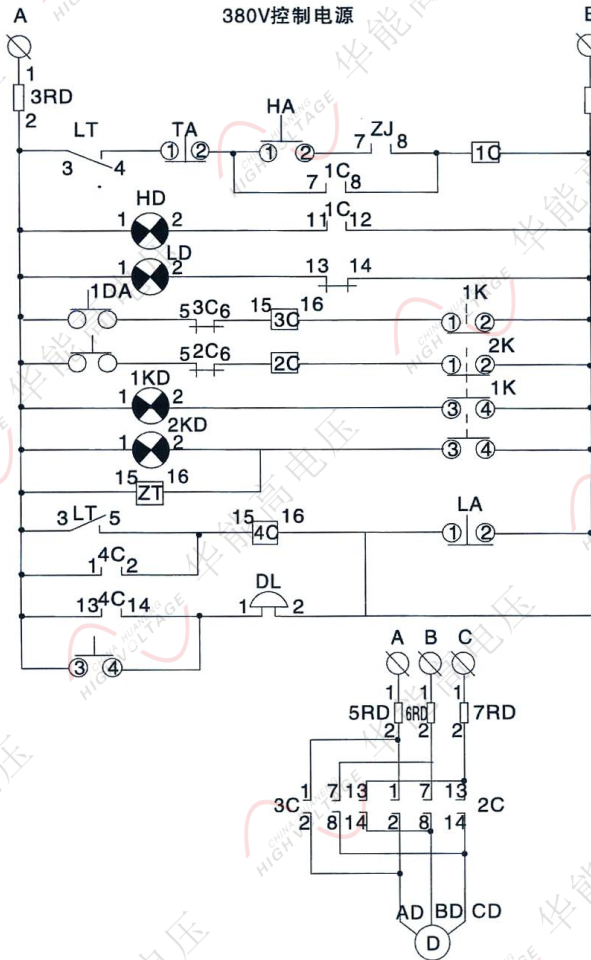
A
380V控制电源
B
1
3RD
2
LT
3 4
TA
① ②
HA
① ②
7 ZJ 8
1C
7 1C 8
HD
1 2
11 1C 12
LD
1 2
13 14
1DA
5 3C 6
15 3C 16
1K
① ②
5 2C 6
2C
① ②
2K
1KD
1 2
③ ④
1K
2KD
1 2
③ ④
15 ZT 16
3 LT 5
15 4C 16
LA
① ②
1 4C 2
13 4C 14
DL
1 2
③ ④
A B C
1 1 1
5RD 6RD 7RD
2 2 2
3C
1 7 13
2 8 14
1 7 13
2 8 14
2C
AD BD CD
D
华能高电压
HUANENG HIGH VOLTAGE